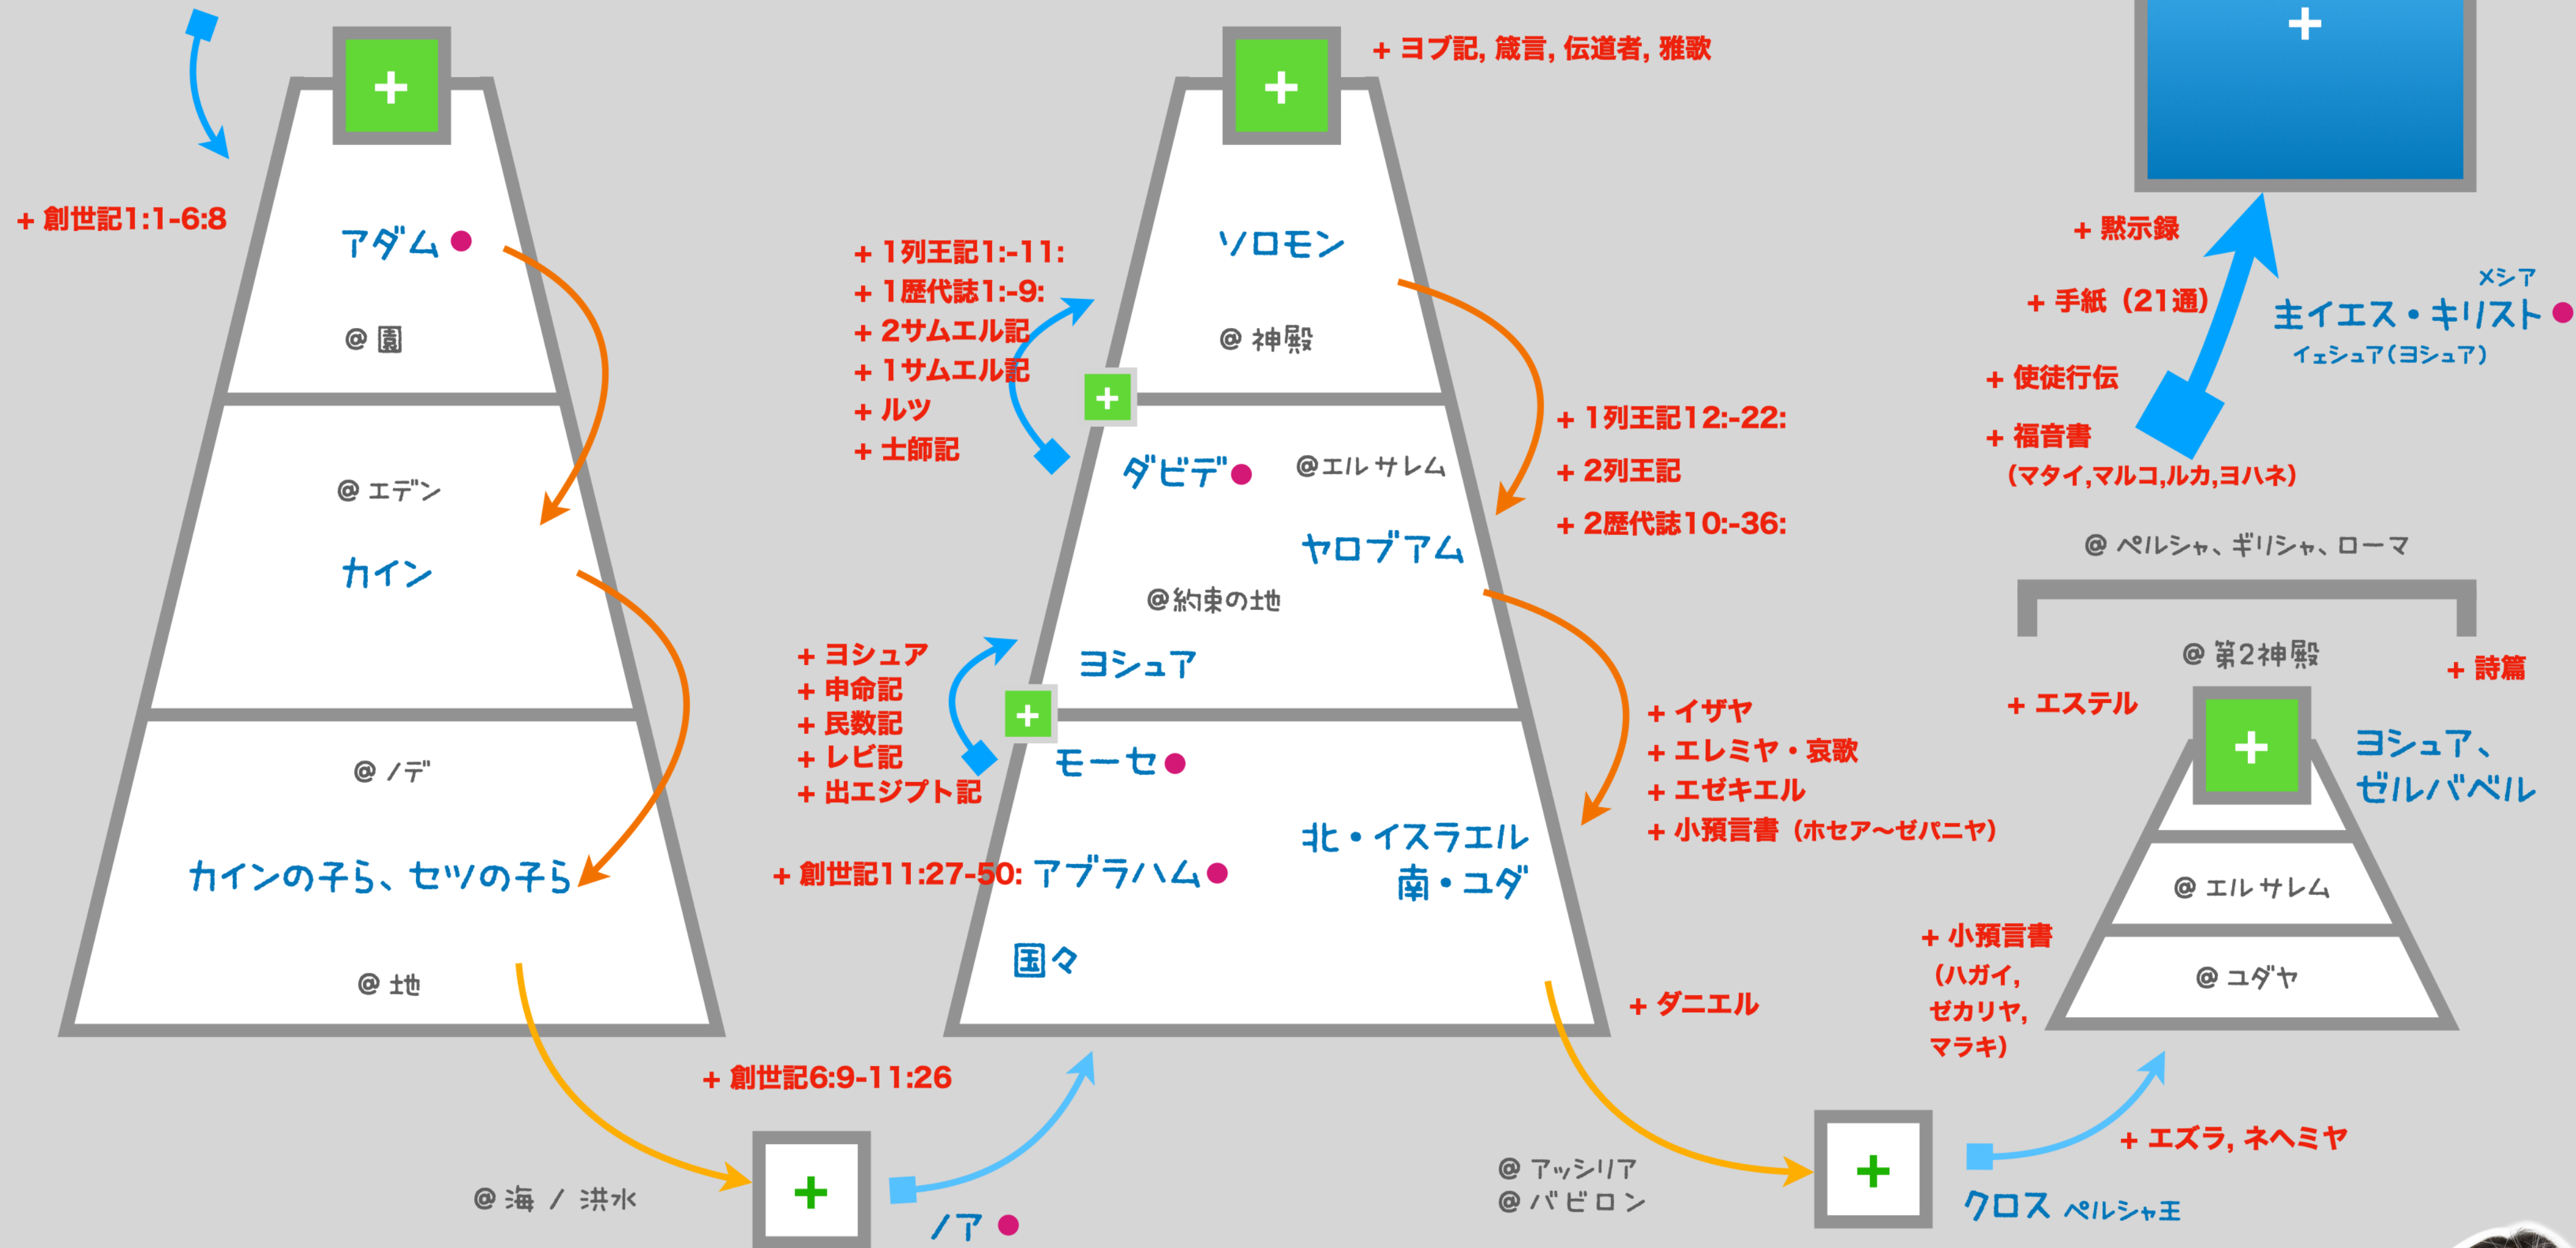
+
+ 創世記1:1-6:8
アダム
@ 園
@ エデン
カイン
@ ノデ
カインの子ら、セツの子ら
@ 地
@ 海 / 洪水
+
+ 創世記6:9-11:26
ノア

+
+ ヨブ記, 箴言, 伝道者, 雅歌
+ 1列王記1:-11:
+ 1歴代誌1:-9:
+ 2サムエル記
+ 1サムエル記
+ ルツ
+ 士師記
ソロモン
@ 神殿
+
ダビデ
@エルサレム
+ 1列王記12:-22:
+ 2列王記
+ 2歴代誌10:-36:
ヤロブアム
@約束の地
+ ヨシュア
+ 申命記
+ 民数記
+ レビ記
+ 出エジプト記
+
ヨシュア
モーセ
北・イスラエル
南・ユダ
+ 創世記11:27-50: アブラハム
国々
+ イザヤ
+ エレミヤ・哀歌
+ エゼキエル
+ 小預言書 (ホセア~ゼパニヤ)
+ ダニエル
@ アッシリア
@ バビロン
+

+
+ 黙示録
+ 手紙 (21通)
メシア
主イエス・キリスト
イェシュア(ヨシュア)
+ 使徒行伝
+ 福音書
(マタイ,マルコ,ルカ,ヨハネ)
@ ペルシャ、ギリシャ、ローマ
@ 第2神殿
+ 詩篇
+ エステル
+
ヨシュア、
ゼルバベル
@ エルサレム
+ 小預言書
(ハガイ,
ゼカリヤ,
マラキ)
@ ユダヤ
+ エズラ, ネヘミヤ
クロス ペルシャ王